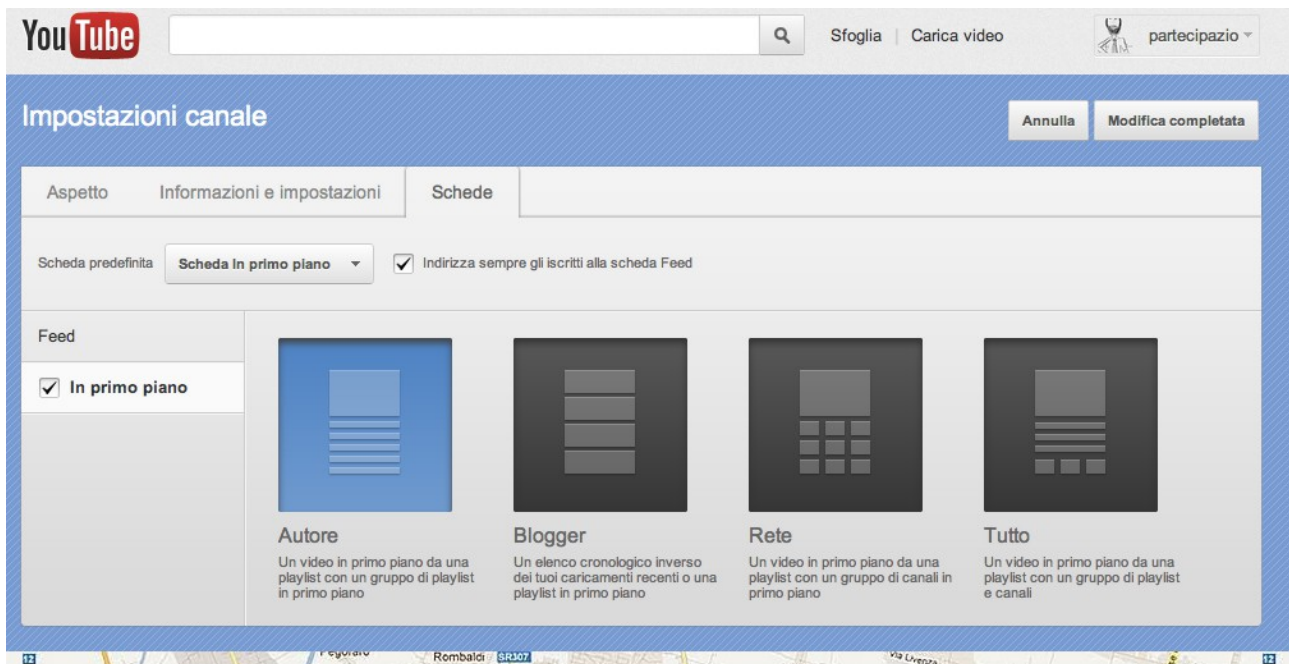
YouTube

Sfoglia | Carica video

partecipazio

Impostazioni canale

Annulla

Modifica completata

Aspetto

Informazioni e impostazioni

Schede

Scheda predefinita

Scheda in primo piano

Indirizza sempre gli iscritti alla scheda Feed

Feed

In primo piano

Autore

Un video in primo piano da una playlist con un gruppo di playlist in primo piano

Blogger

Un elenco cronologico inverso dei tuoi caricamenti recenti o una playlist in primo piano

Rete

Un video in primo piano da una playlist con un gruppo di canali in primo piano

Tutto

Un video in primo piano da una playlist con un gruppo di playlist e canali

12

Pegoraro

Rombaldi

SR307

Via Vicenza

12